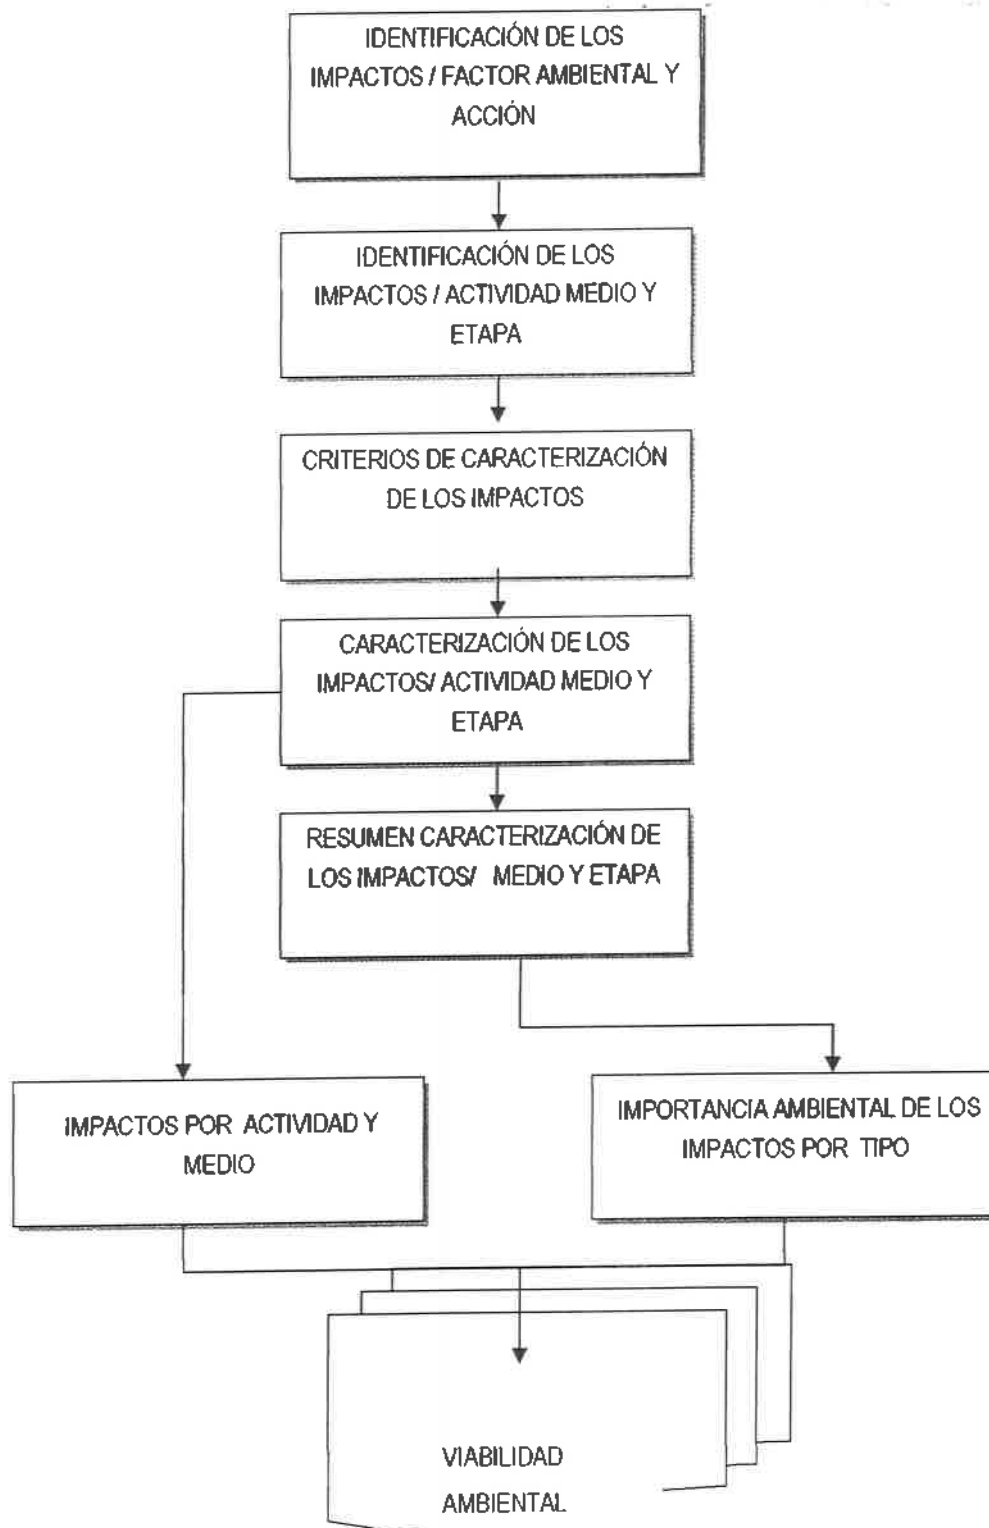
IDENTIFICACIÓN DE LOS IMPACTOS / FACTOR AMBIENTAL Y ACCIÓN

IDENTIFICACIÓN DE LOS IMPACTOS / ACTIVIDAD MEDIO Y ETAPA

CRITERIOS DE CARACTERIZACIÓN DE LOS IMPACTOS

CARACTERIZACIÓN DE LOS IMPACTOS/ ACTIVIDAD MEDIO Y ETAPA

RESUMEN CARACTERIZACIÓN DE LOS IMPACTOS/ MEDIO Y ETAPA

IMPACTOS POR ACTIVIDAD Y MEDIO

IMPORTANCIA AMBIENTAL DE LOS IMPACTOS POR TIPO

VIABILIDAD AMBIENTAL